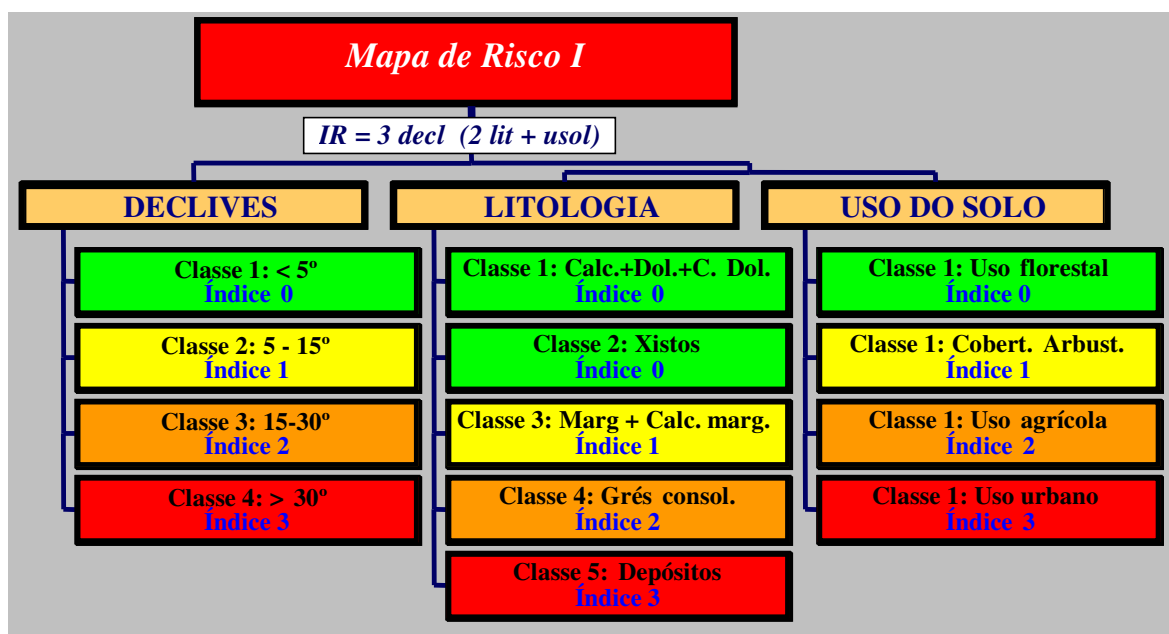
Mapa de Risco I

IR = 3 decl (2 lit + usol)

DECLIVES

Classe 1: < 5º
Índice 0

Classe 2: 5 - 15º
Índice 1

Classe 3: 15-30º
Índice 2

Classe 4: > 30º
Índice 3

LITOLOGIA

Classe 1: Calc.+Dol.+C. Dol.
Índice 0

Classe 2: Xistos
Índice 0

Classe 3: Marg + Calc. marg.
Índice 1

Classe 4: Grés consol.
Índice 2

Classe 5: Depósitos
Índice 3

USO DO SOLO

Classe 1: Uso florestal
Índice 0

Classe 1: Cobert. Arbust.
Índice 1

Classe 1: Uso agrícola
Índice 2

Classe 1: Uso urbano
Índice 3